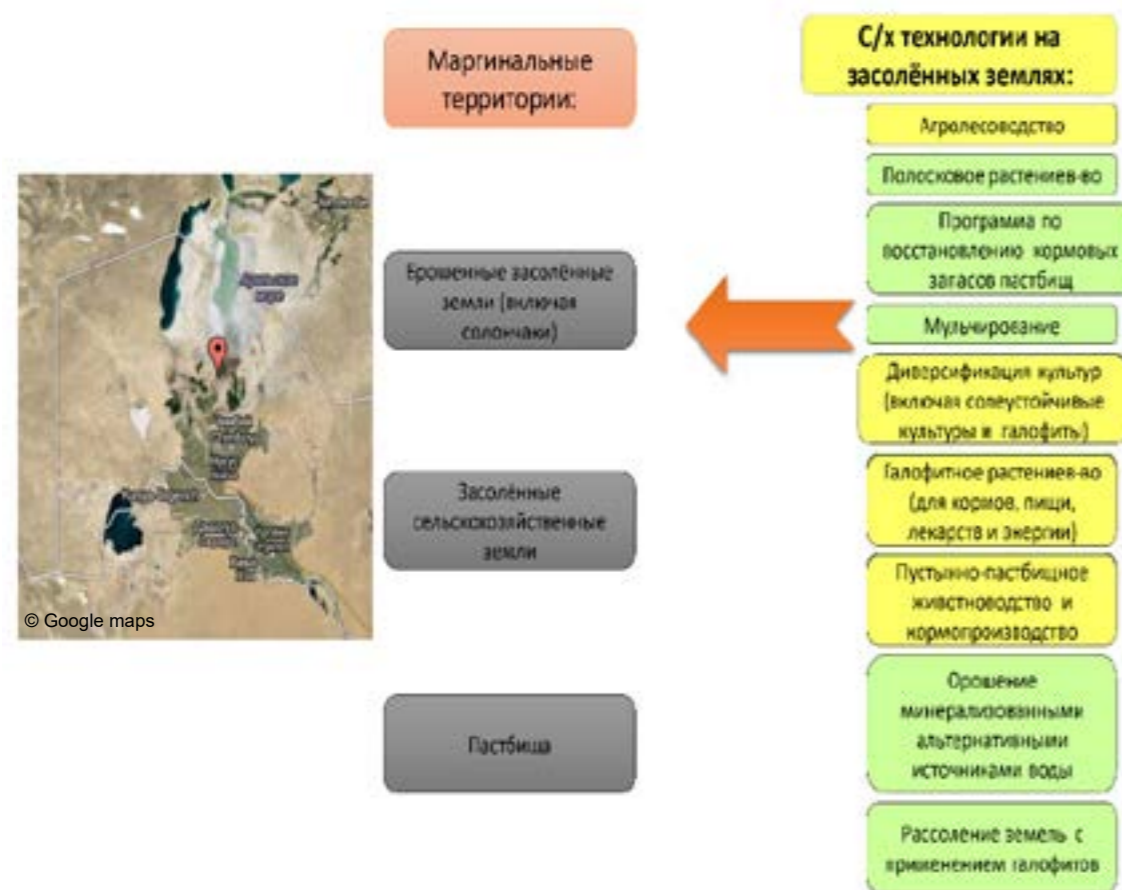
Маргинальные территории:

С/х технологии на засолённых землях:

Агролесоводство

Полосковое растениев-во

Програмиа по восстановлению кормовых запасов пастбищ

Мульчирование

Диверсификация культур (включая солеустойчивые культуры и галофиты)

Галофитное растениев-во (для кормов, пищи, лекарств и энергии)

Пустынно-пастбищное животноводство и кормопроизводство

Орошение минерализованными альтернативными источниками воды

Рассоление земель с применением галофитов

Брошенные засолённые земли (включая солончаки)

Засолённые сельскохозяйственные земли

Пастбища

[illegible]

© Google maps